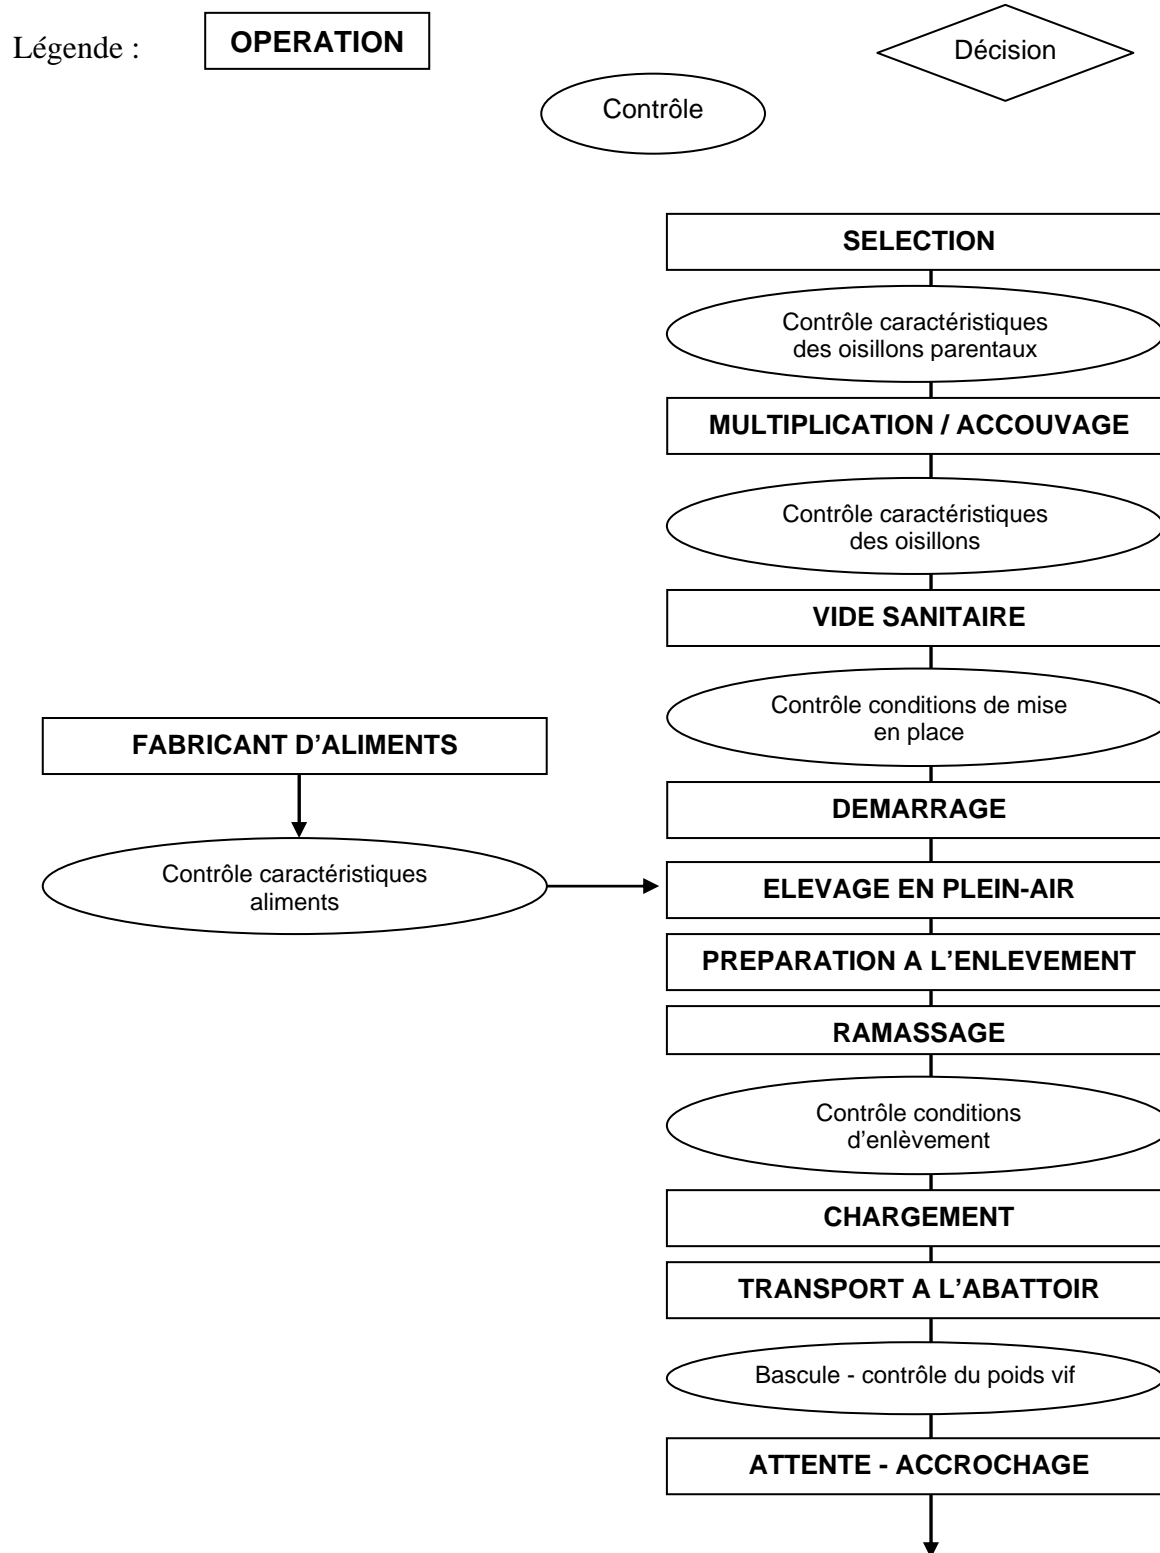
Légende : OPERATION

Décision

Contrôle

SELECTION

Contrôle caractéristiques des oisillons parentaux

MULTIPLICATION / ACCOUVAGE

Contrôle caractéristiques des oisillons

VIDE SANITAIRE

Contrôle conditions de mise en place

FABRICANT D'ALIMENTS

DEMARRAGE

Contrôle caractéristiques aliments

ELEVAGE EN PLEIN-AIR

PREPARATION A L'ENLEVEMENT

RAMASSAGE

Contrôle conditions d'enlèvement

CHARGEMENT

TRANSPORT A L'ABATTOIR

Bascule - contrôle du poids vif

ATTENTE - ACCROCHAGE